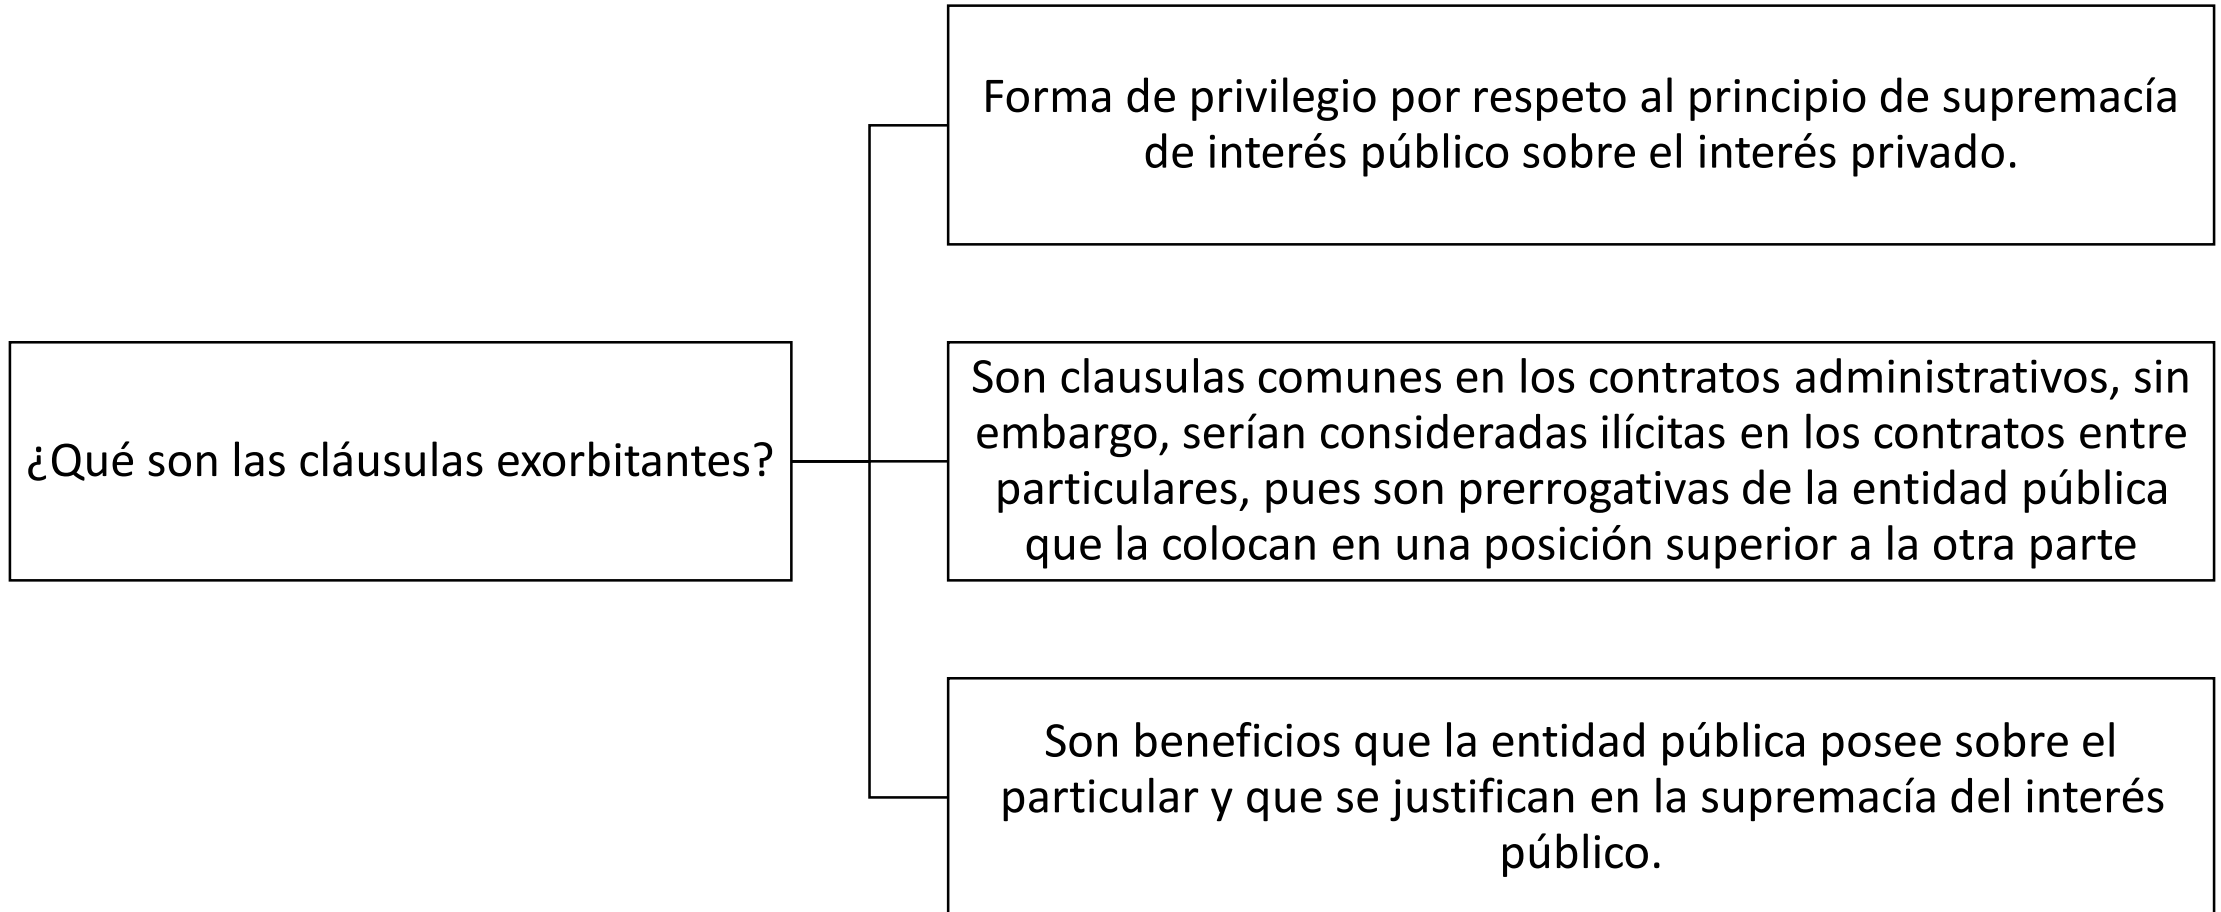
¿Qué son las cláusulas exorbitantes?

Forma de privilegio por respeto al principio de supremacía de interés público sobre el interés privado.

Son clausulas comunes en los contratos administrativos, sin embargo, serían consideradas ilícitas en los contratos entre particulares, pues son prerrogativas de la entidad pública que la colocan en una posición superior a la otra parte

Son beneficios que la entidad pública posee sobre el particular y que se justifican en la supremacía del interés público.